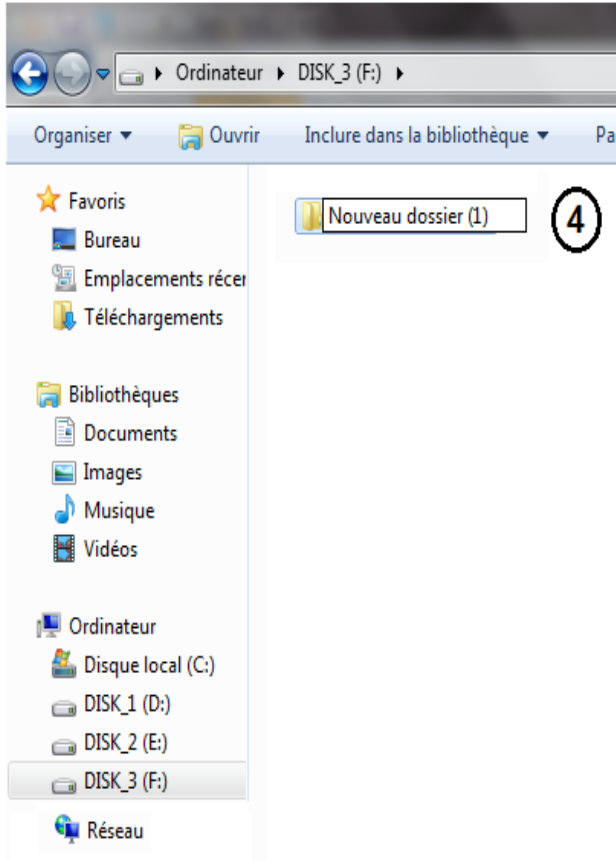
▸ Ordinateur ▸ DISK_3 (F:) ▸

Organiser ▾ Ouvrir Inclure dans la bibliothèque ▾ Pa

Nouveau dossier (1)

4

Favoris
Bureau
Emplacements récer
Téléchargements

Bibliothèques
Documents
Images
Musique
Vidéos

Ordinateur
Disque local (C:)
DISK_1 (D:)
DISK_2 (E:)
DISK_3 (F:)

Réseau